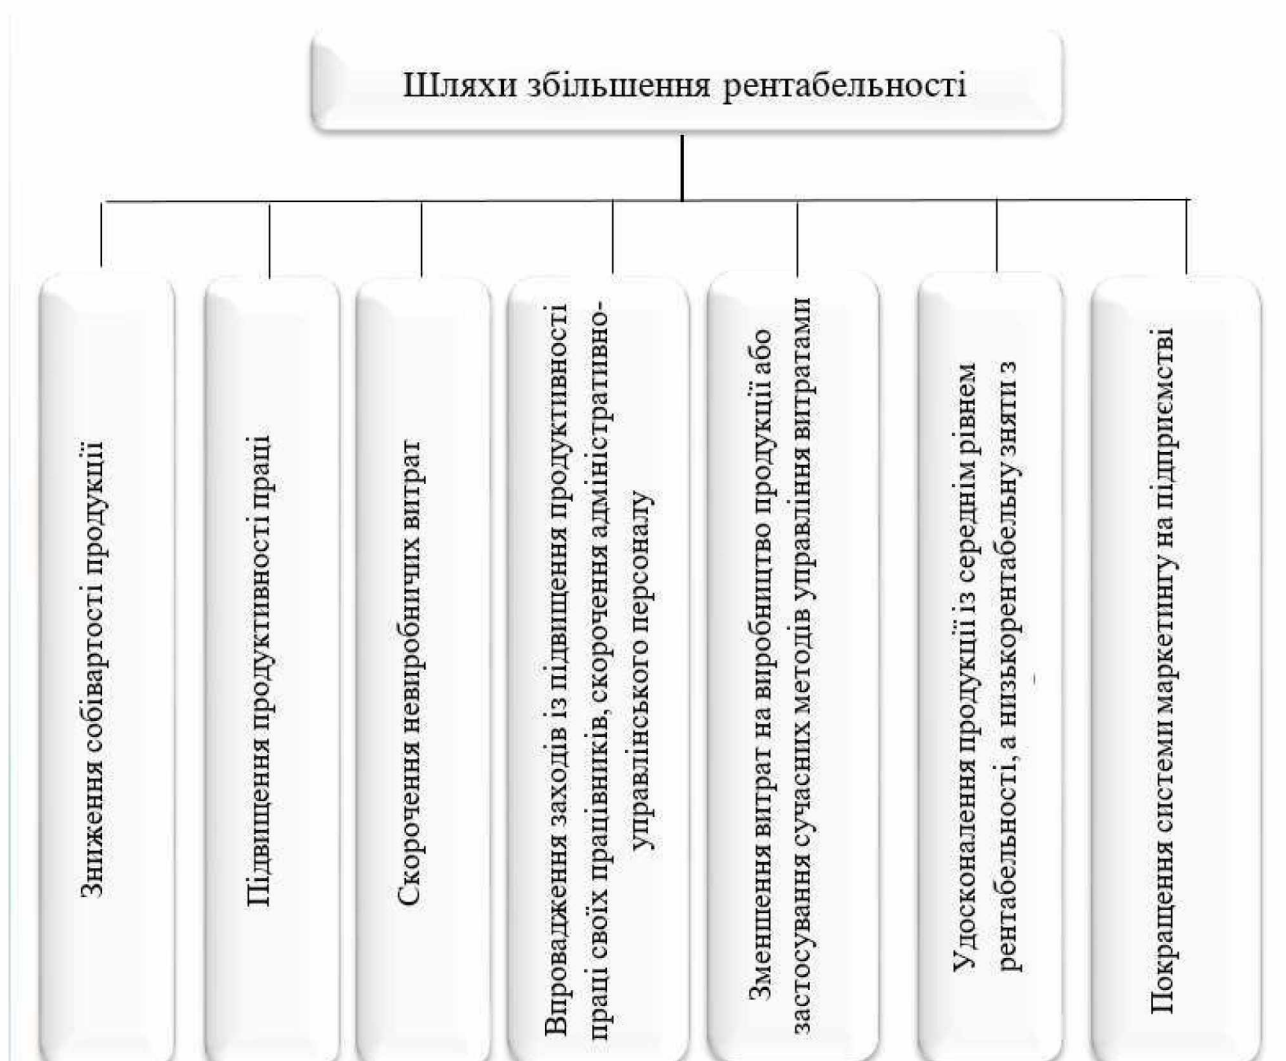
Шляхи збільшення рентабельності

Зниження собівартості продукції

Підвищення продуктивності праці

Скорочення невиробничих витрат

Впровадження заходів із підвищення продуктивності праці своїх працівників, скорочення адміністративно-управлінського персоналу

Зменшення витрат на виробництво продукції або застосування сучасних методів управління витратами

Удосконалення продукції із середнім рівнем рентабельності, а низькорентабельну зняті з

Покращення системи маркетингу на підприємстві